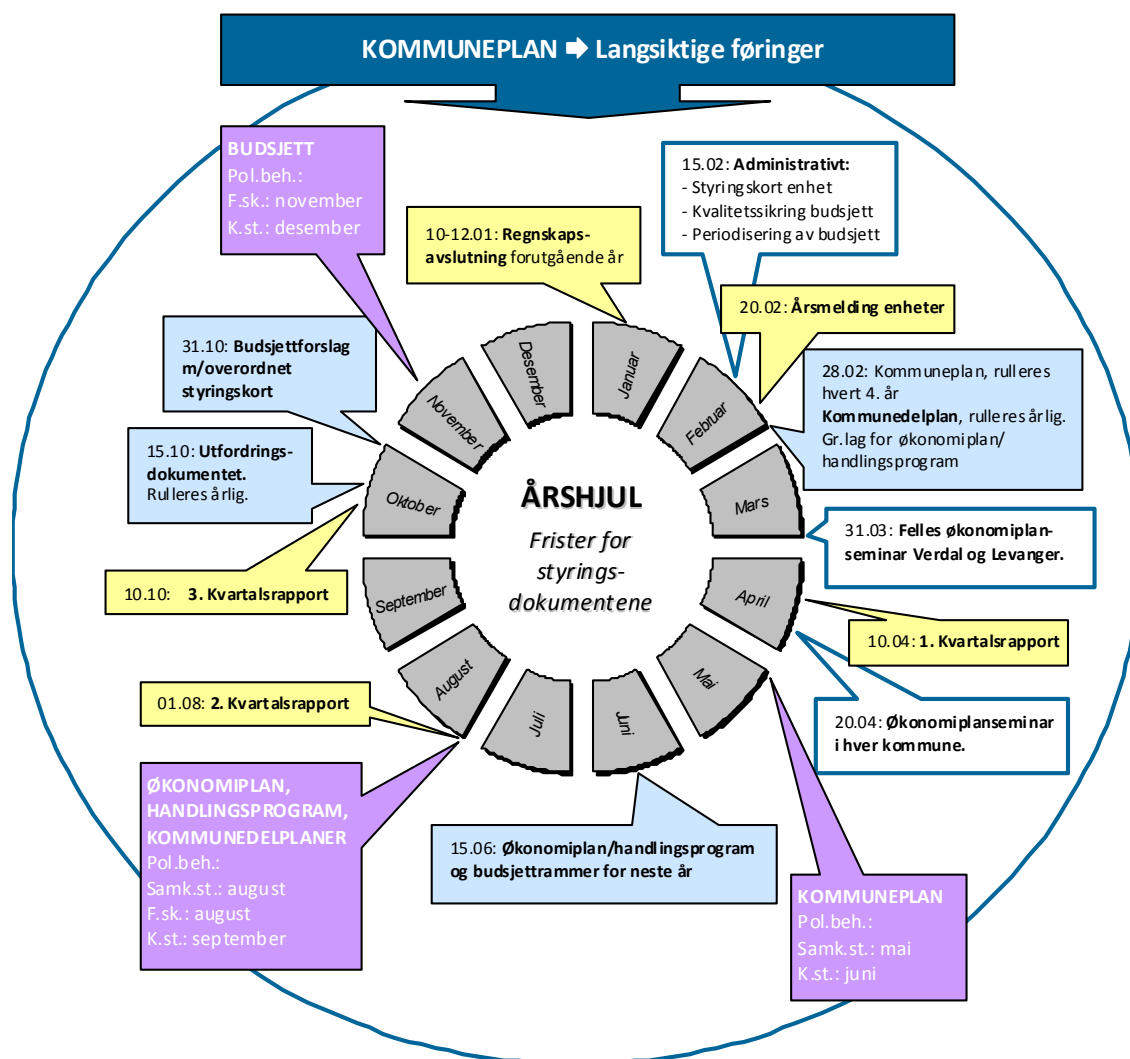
KOMMUNEPLAN ➡ Langsiktige føringer

BUDSJETT
Pol.beh.:
F.sk.: november
K.st.: desember

10-12.01: Regnskapsavslutning forutgående år

15.02: Administrativt:
- Styringskort enhet
- Kvalitetssikring budsjett
- Periodisering av budsjett

20.02: Årsmelding enheter

28.02: Kommuneplan, rulleres hvert 4. år
Kommunedelplan, rulleres årlig.
Gr.lag for økonomiplan/ handlingsprogram

31.10: Budsjettforslag m/overordnet styringskort

15.10: Utfordringsdokumentet.
Rulleres årlig.

Desember
Januar
Februar
November
Oktober
Mars
September
April
August
Mai
Juli
Juni

ÅRSHJUL
Frister for styringsdokumentene

31.03: Felles økonomiplanseminar Verdal og Levanger.

10.10: 3. Kvartalsrapport

10.04: 1. Kvartalsrapport

01.08: 2. Kvartalsrapport

20.04: Økonomiplanseminar i hver kommune.

ØKONOMIPLAN, HANDLINGSPROGRAM, KOMMUNEDELPLANER
Pol.beh.:
Samk.st.: august
F.sk.: august
K.st.: september

15.06: Økonomiplan/handlingsprogram og budsjettrammer for neste år

KOMMUNEPLAN
Pol.beh.:
Samk.st.: mai
K.st.: juni